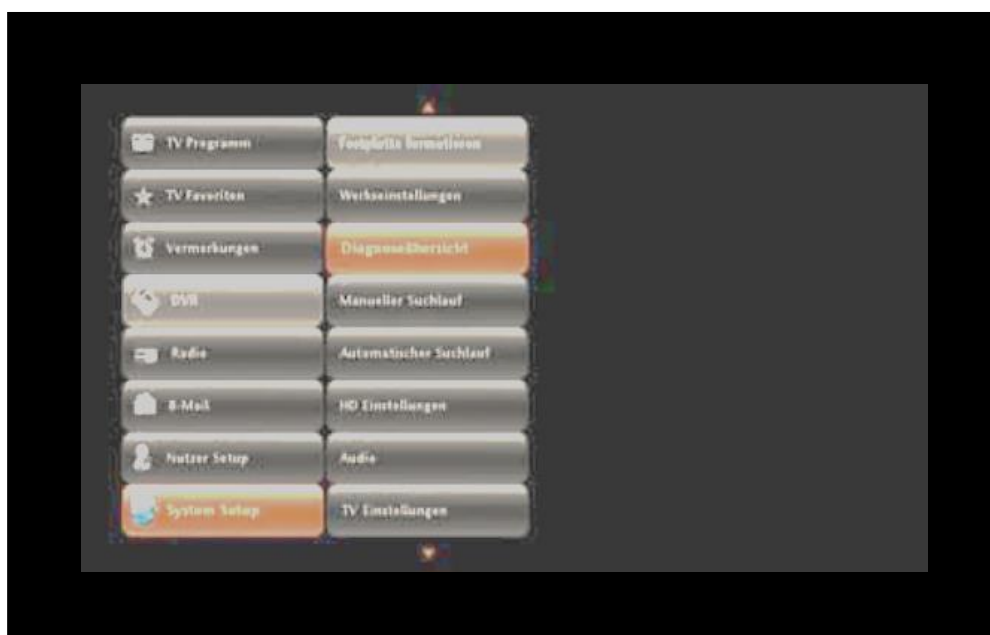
TV Programm
TV Favoriten
Vermerkungen
DVR
Radio
B-Mail
Nutzer Setup
System Setup

Festplatte formatieren
Werkseinstellungen
Diagnoseübersicht
Manueller Suchlauf
Automatischer Suchlauf
HD Einstellungen
Audio
TV Einstellungen